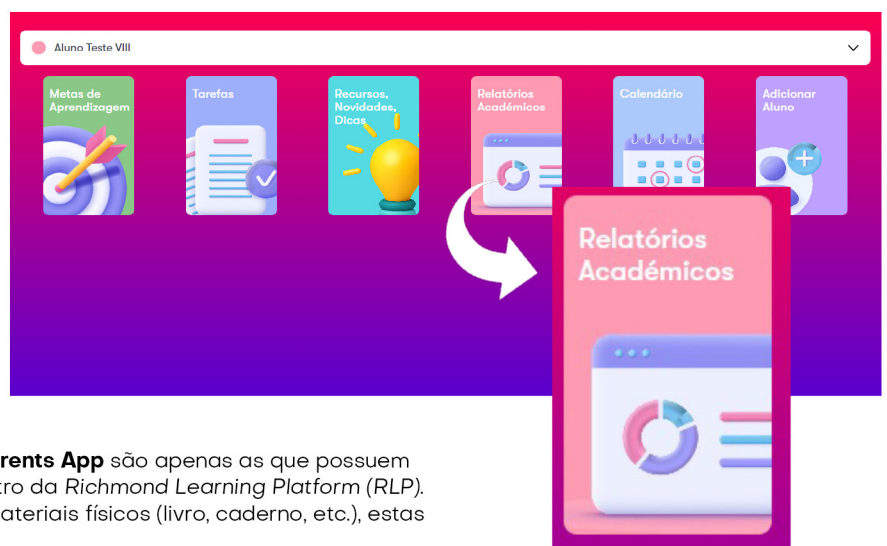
Aluno Teste VIII

Metas de Aprendizagem

Tarefas

Recursos, Novidades, Dicas

Relatórios Académicos

Calendário

Adicionar Aluno

Relatórios Académicos

rents App são apenas as que possuem
tro da Richmond Learning Platform (RLP).
ateriais físicos (livro, caderno, etc.), estas